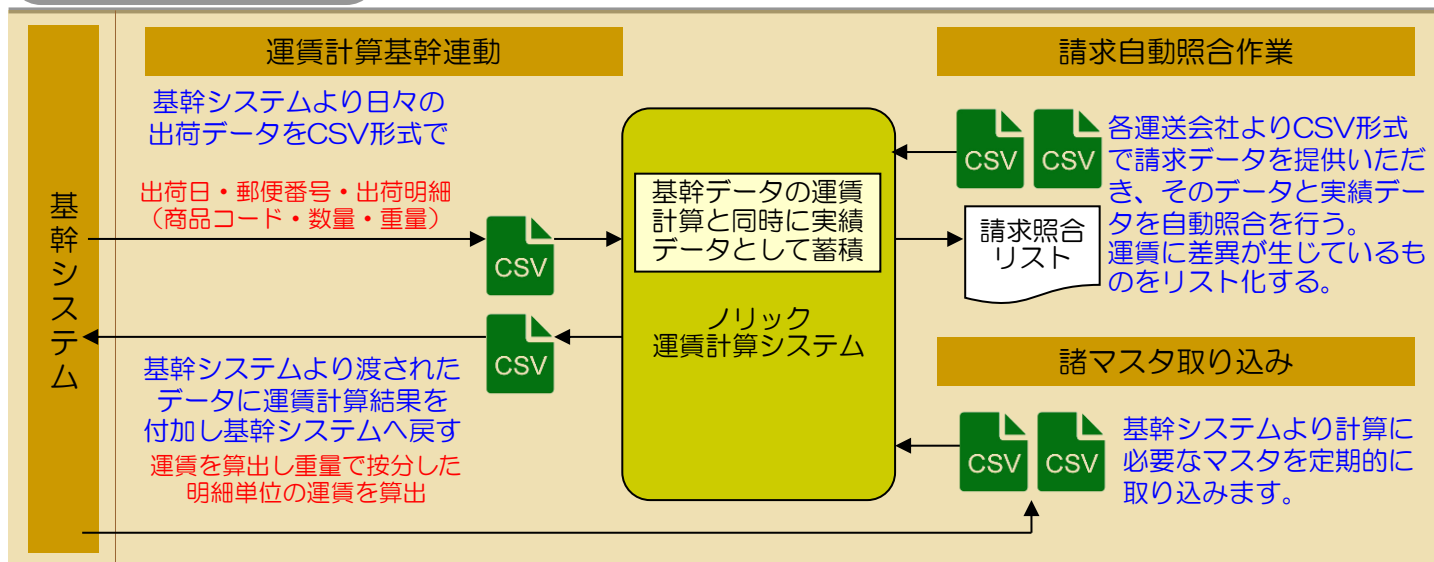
基幹システム

運賃計算基幹連動

基幹システムより日々の出荷データをCSV形式で

出荷日・郵便番号・出荷明細（商品コード・数量・重量）

CSV

基幹データの運賃計算と同時に実績データとして蓄積

ノリック運賃計算システム

CSV

基幹システムより渡されたデータに運賃計算結果を付加し基幹システムへ戻す

運賃を算出し重量で按分した明細単位の運賃を算出

請求自動照合作業

CSV CSV

各運送会社よりCSV形式で請求データを提供いただき、そのデータと実績データを自動照合を行う。
運賃に差異が生じているものをリスト化する。

請求照合リスト

諸マスタ取り込み

CSV CSV

基幹システムより計算に必要なマスタを定期的に取り込みます。